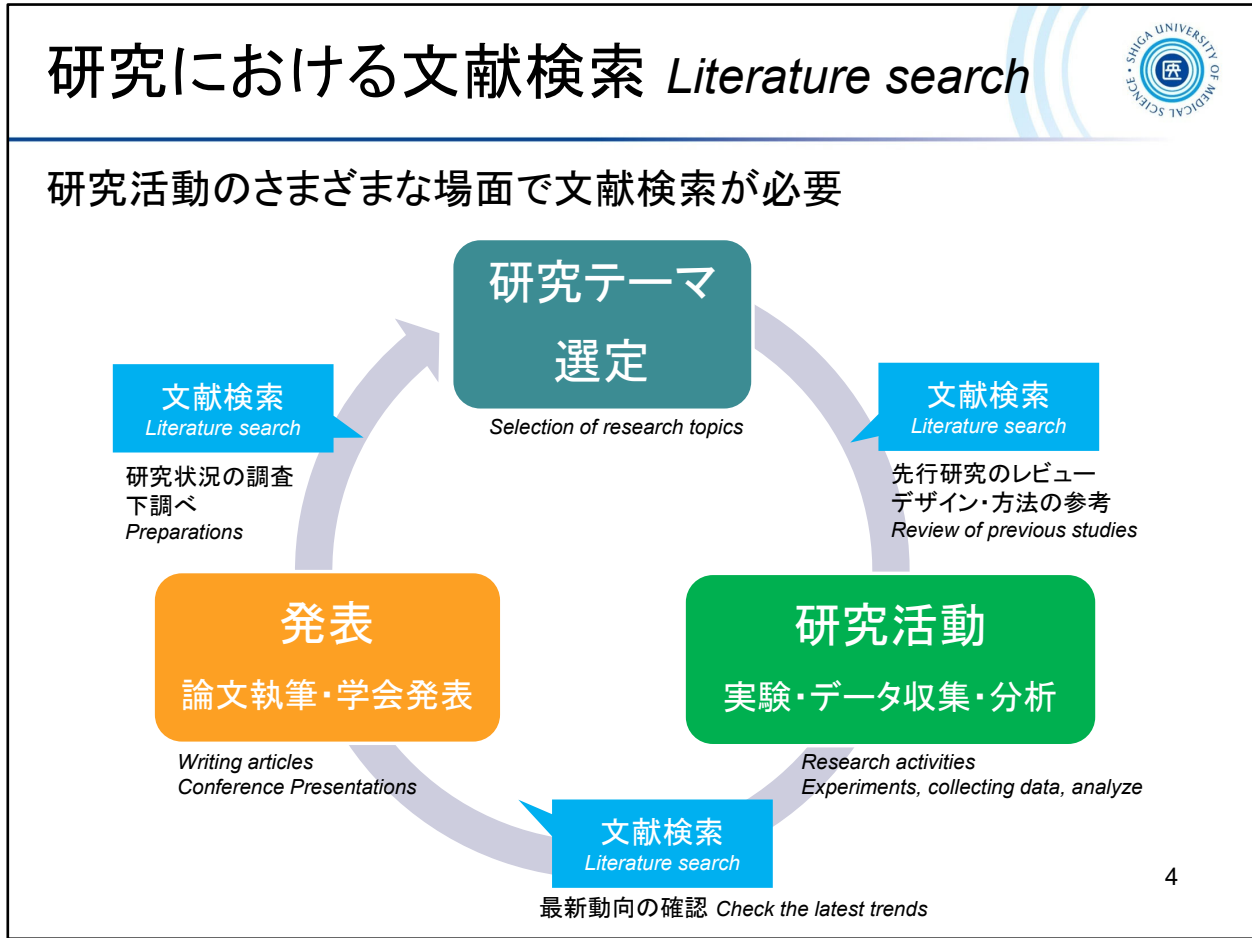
研究における文献検索 Literature search

SHIGA UNIVERSITY OF MEDICAL SCIENCE

医

研究活動のさまざまな場面で文献検索が必要

研究テーマ選定

Selection of research topics

文献検索
Literature search

先行研究のレビュー
デザイン・方法の参考
Review of previous studies

研究活動
実験・データ収集・分析

Research activities
Experiments, collecting data, analyze

文献検索
Literature search

最新動向の確認 Check the latest trends

発表
論文執筆・学会発表

Writing articles
Conference Presentations

文献検索
Literature search

研究状況の調査
下調べ
Preparations

4